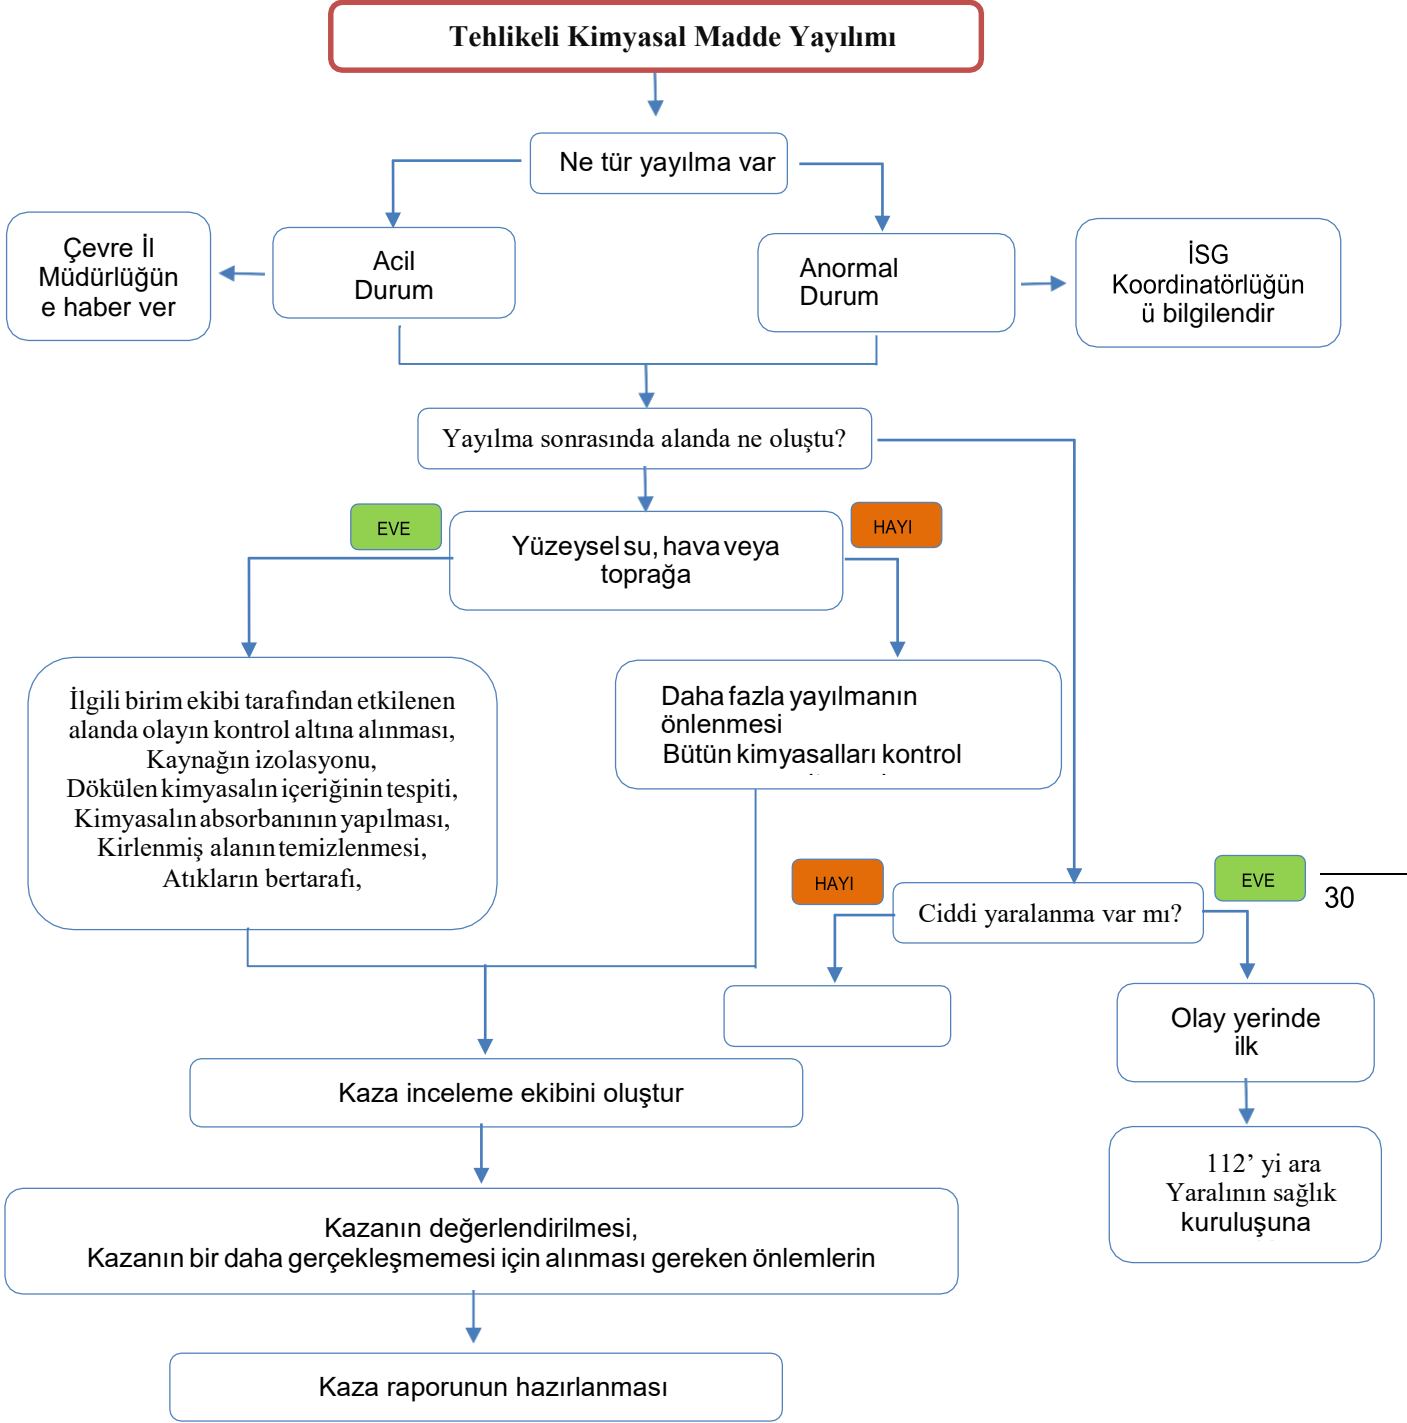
Tehlikeli Kimyasal Madde Yayılımı

Ne tür yayılma var

Çevre İl Müdürlüğüne haber ver

Acil Durum

Anormal Durum

İSG Koordinatörlüğünü bilgilendir

Yayılma sonrasında alanda ne oluştu?

EVE

Yüzeysel su, hava veya toprağa

HAYI

İlgili birim ekibi tarafından etkilenen alanda olayın kontrol altına alınması, Kaynağın izolasyonu, Dökülen kimyasalın içeriğinin tespiti, Kimyasalın absorbanının yapılması, Kirlenmiş alanın temizlenmesi, Atıkların bertarafı,

Daha fazla yayılmanın önlenmesi
Bütün kimyasalları kontrol

HAYI

Ciddi yaralanma var mı?

EVE

30

Olay yerinde ilk

Kaza inceleme ekibini oluştur

112' yi ara
Yaralının sağlık kuruluşuna

Kazanın değerlendirilmesi,
Kazanın bir daha gerçekleşmemesi için alınması gereken önlemlerin

Kaza raporunun hazırlanması